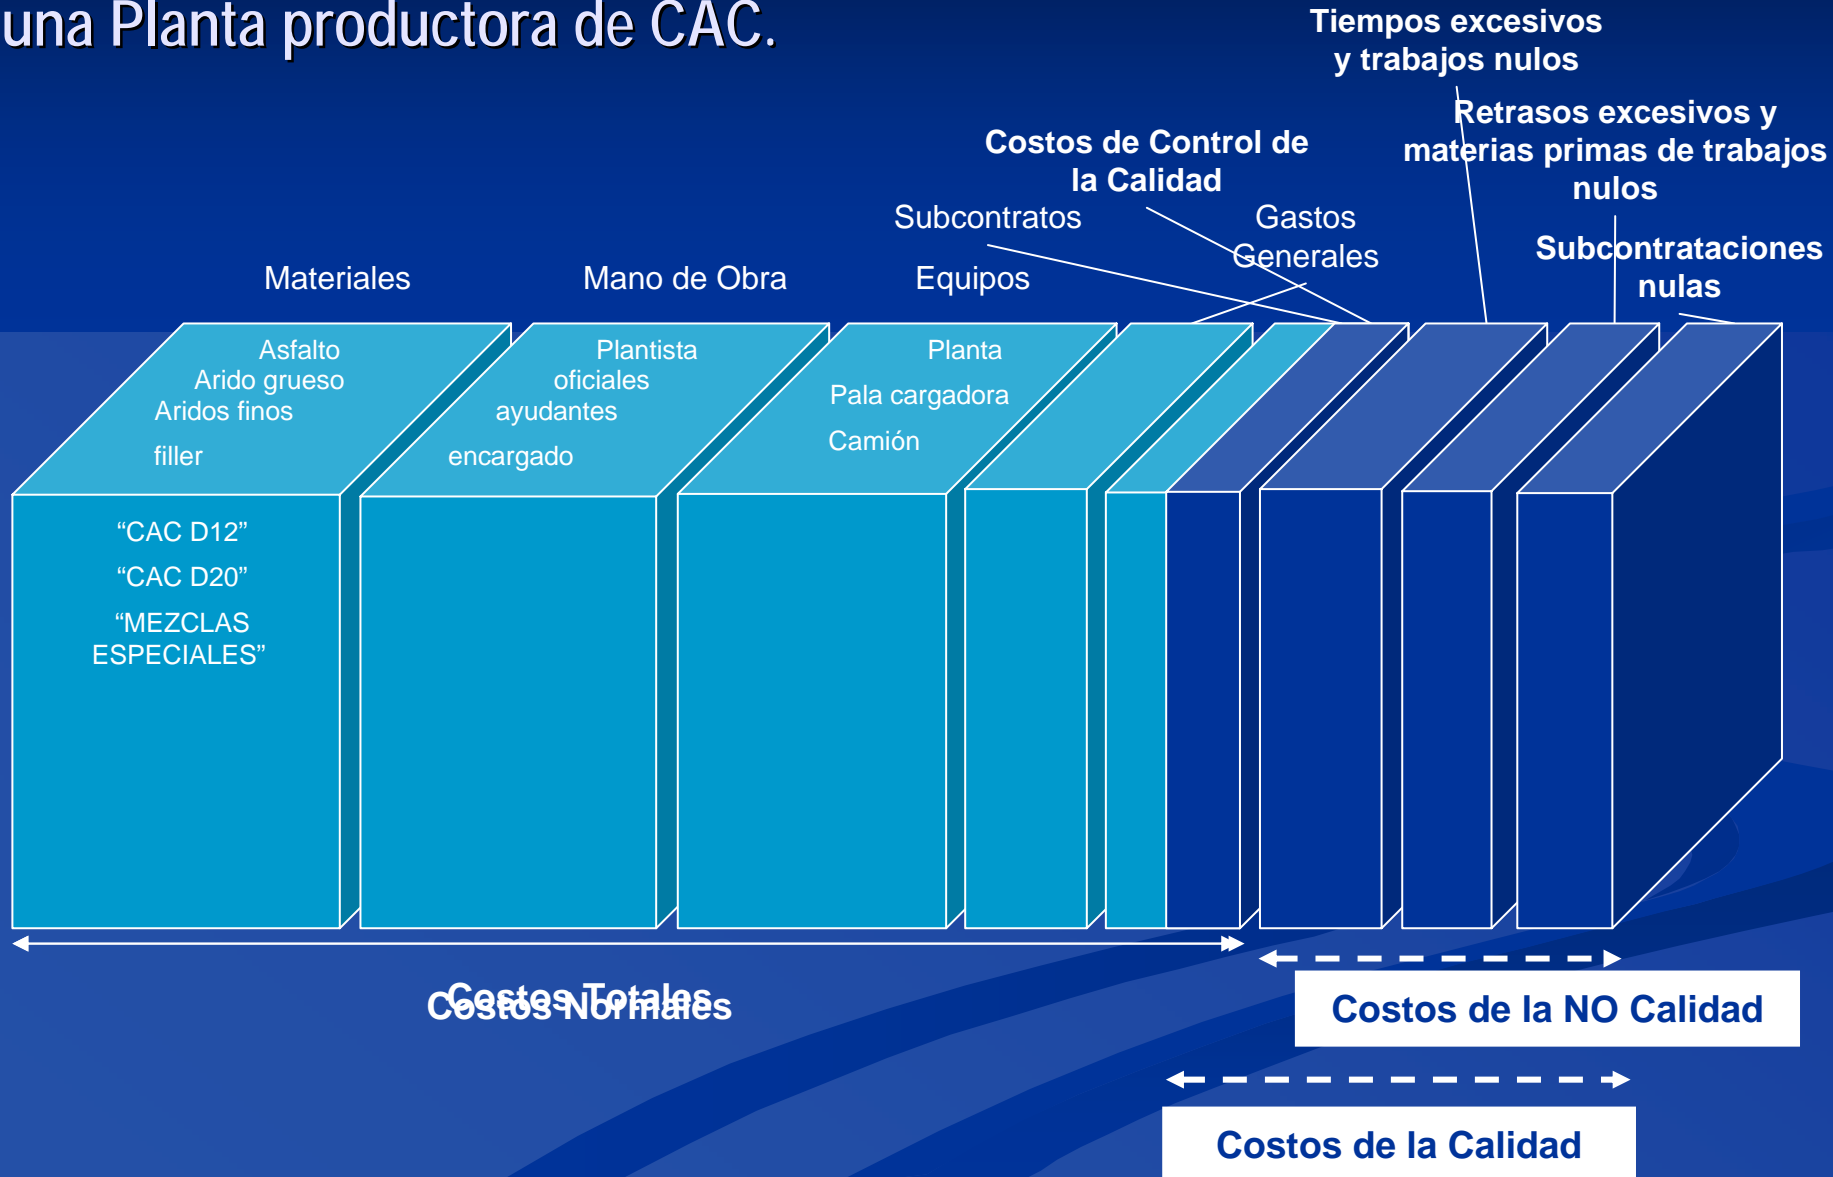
una Planta productora de CAC.

Tiempos excesivos y trabajos nulos

Retrasos excesivos y materias primas de trabajos nulos

Costos de Control de la Calidad

Subcontratos

Gastos Generales

Subcontrataciones nulas

Materiales

Mano de Obra

Equipos

Asfalto
Arido grueso
Aridos finos
filler

Plantista
oficiales
ayudantes
encargado

Planta
Pala cargadora
Camión

“CAC D12”
“CAC D20”
“MEZCLAS ESPECIALES”

Costos Totales
Costos Normales

Costos de la NO Calidad

Costos de la Calidad